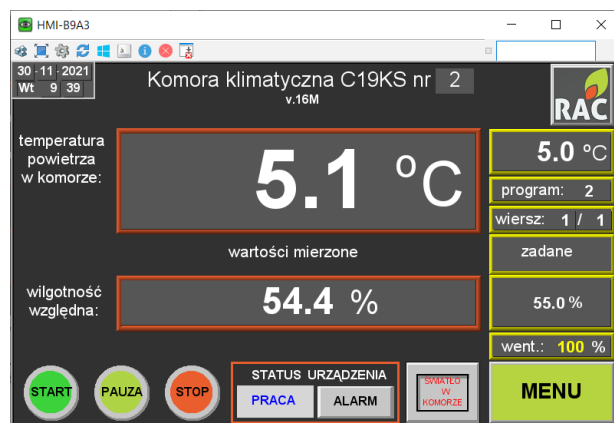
HMI-B9A3

30 · 11 · 2021
Wt 9 39

Komora klimatyczna C19KS nr 2
v.16M

RAC

temperatura powietrza w komorze:

5.1 °C

5.0 °C

program: 2

wiersz: 1 / 1

wartości mierzone

zadane

wilgotność względna:

54.4 %

55.0 %

went.: 100 %

START

PAUZA

STOP

STATUS URZĄDZENIA

PRACA

ALARM

ŚWIATŁO W KOMORZE

MENU